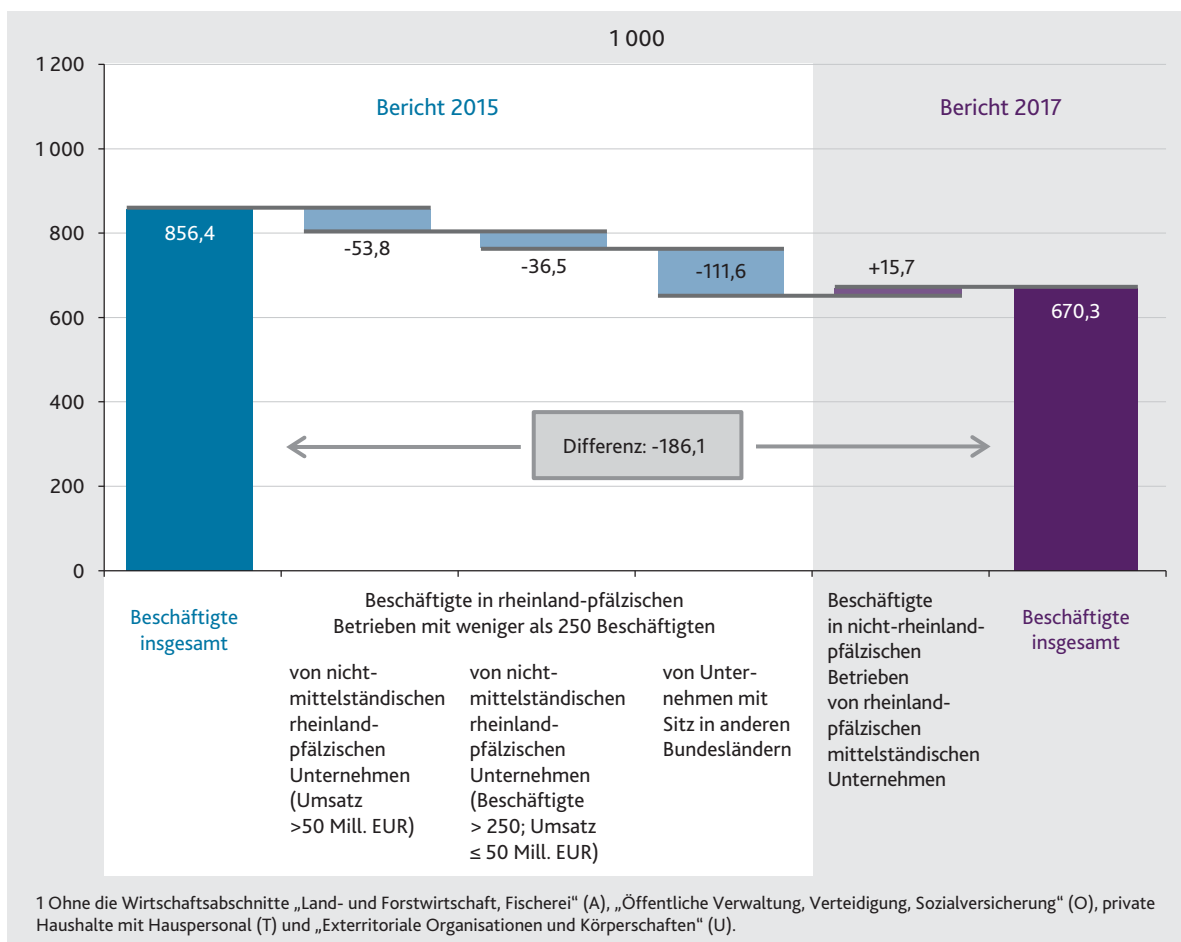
1 000

1 200
1 000
800
600
400
200
0

Bericht 2015

Bericht 2017

856,4

-53,8

-36,5

-111,6

+15,7

670,3

Differenz: -186,1

Beschäftigte insgesamt

Beschäftigte in rheinland-pfälzischen Betrieben mit weniger als 250 Beschäftigten

von nicht-mittelständischen rheinland-pfälzischen Unternehmen (Umsatz >50 Mill. EUR)

von nicht-mittelständischen rheinland-pfälzischen Unternehmen (Beschäftigte > 250; Umsatz ≤ 50 Mill. EUR)

von Unternehmen mit Sitz in anderen Bundesländern

Beschäftigte in nicht-rheinland-pfälzischen Betrieben von rheinland-pfälzischen mittelständischen Unternehmen

Beschäftigte insgesamt

1 Ohne die Wirtschaftsabschnitte „Land- und Forstwirtschaft, Fischerei“ (A), „Öffentliche Verwaltung, Verteidigung, Sozialversicherung“ (O), private Haushalte mit Hauspersonal (T) und „Exterritoriale Organisationen und Körperschaften“ (U).